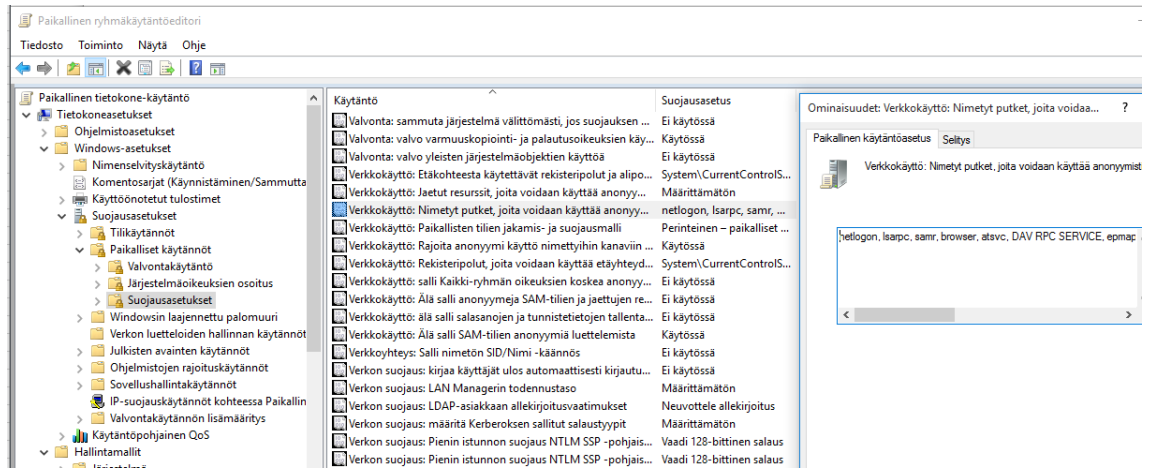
Paikallinen ryhmäkäytäntöeditori

Tiedosto Toiminto Näytä Ohje

Paikallinen tietokone-käytäntö
Tietokoneasetukset
Ohjelmistoasetukset
Windows-asetukset
Nimenselvityskäytäntö
Komentosarjat (Käynnistäminen/Sammutta
Käyttöönotetut tulostimet
Suojausasetukset
Tilikäytännöt
Paikalliset käytännöt
Valvontakäytäntö
Järjestelmäoikeuksien osoitus
Suojausasetukset
Windowsin laajennettu palomuuri
Verkon luetteloiden hallinnan käytännöt
Julkisten avainten käytännöt
Ohjelmistojen rajoituskäytännöt
Sovellushallintakäytännöt
IP-suojauskäytännöt kohteessa Paikallin
Valvontakäytännön lisämääritys
Käytäntöpohjainen QoS
Hallintamallit

| Käytäntö | Suojausasetus |
|---|---|
| Valvonta: sammuta järjestelmä välittömästi, jos suojauksen ... | Ei käytössä |
| Valvonta: valvo varmuuskopiointi- ja palautusoikeuksien käy... | Käytössä |
| Valvonta: valvo yleisten järjestelmäobjektien käyttöä | Ei käytössä |
| Verkkokäyttö: Etäkohteesta käytettävät rekisteripolut ja alipo... | System\CurrentControlS... |
| Verkkokäyttö: Jaetut resurssit, joita voidaan käyttää anonyy... | Määrittämätön |
| Verkkokäyttö: Nimetyt putket, joita voidaan käyttää anonyy... | netlogon, lsarpc, samr, ... |
| Verkkokäyttö: Paikallisten tilien jakamis- ja suojausmalli | Perinteinen – paikalliset ... |
| Verkkokäyttö: Rajoita anonyymi käyttö nimettyihin kanaviin ... | Käytössä |
| Verkkokäyttö: Rekisteripolut, joita voidaan käyttää etäyhteyd... | System\CurrentControlS... |
| Verkkokäyttö: salli Kaikki-ryhmän oikeuksien koskea anonyy... | Ei käytössä |
| Verkkokäyttö: Älä salli anonyymeja SAM-tilien ja jaettujen re... | Ei käytössä |
| Verkkokäyttö: älä salli salasanojen ja tunnistetietojen tallenta... | Ei käytössä |
| Verkkokäyttö: Älä salli SAM-tilien anonyymiä luettelemista | Käytössä |
| Verkkoyhteys: Salli nimetön SID/Nimi -käännös | Ei käytössä |
| Verkon suojaus: kirjaa käyttäjät ulos automaattisesti kirjautu... | Ei käytössä |
| Verkon suojaus: LAN Managerin todennustaso | Määrittämätön |
| Verkon suojaus: LDAP-asiakkaan allekirjoitusvaatimukset | Neuvottele allekirjoitus |
| Verkon suojaus: määritä Kerberoksen sallitut salaustyypit | Määrittämätön |
| Verkon suojaus: Pienin istunnon suojaus NTLM SSP -pohjais... | Vaadi 128-bittinen salaus |
| Verkon suojaus: Pienin istunnon suojaus NTLM SSP -pohjais... | Vaadi 128-bittinen salaus |

Ominaisuudet: Verkkokäyttö: Nimetyt putket, joita voidaa... ?
Paikallinen käytäntöasetus Selitys
Verkkokäyttö: Nimetyt putket, joita voidaan käyttää anonyymist
netlogon, lsarpc, samr, browser, atsvc, DAV RPC SERVICE, epmap